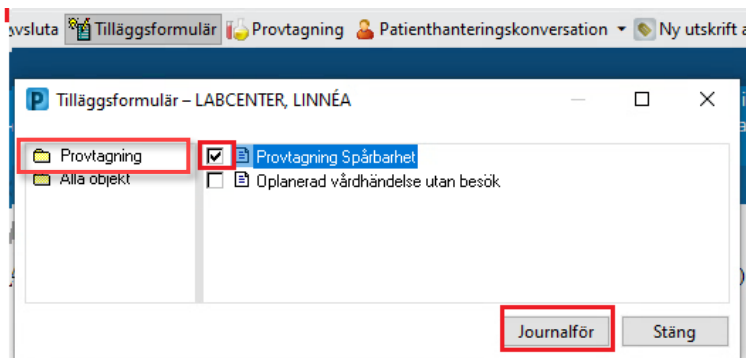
vsluta Tilläggsformulär Provtagning Patienthanteringskonversation Ny utskrift a

Tilläggsformulär – LABCENTER, LINNÉA

Provtagning
Alla objekt

Provtagning Spårbarhet
Oplanerad vårdhändelse utan besök

Journalför
Stäng